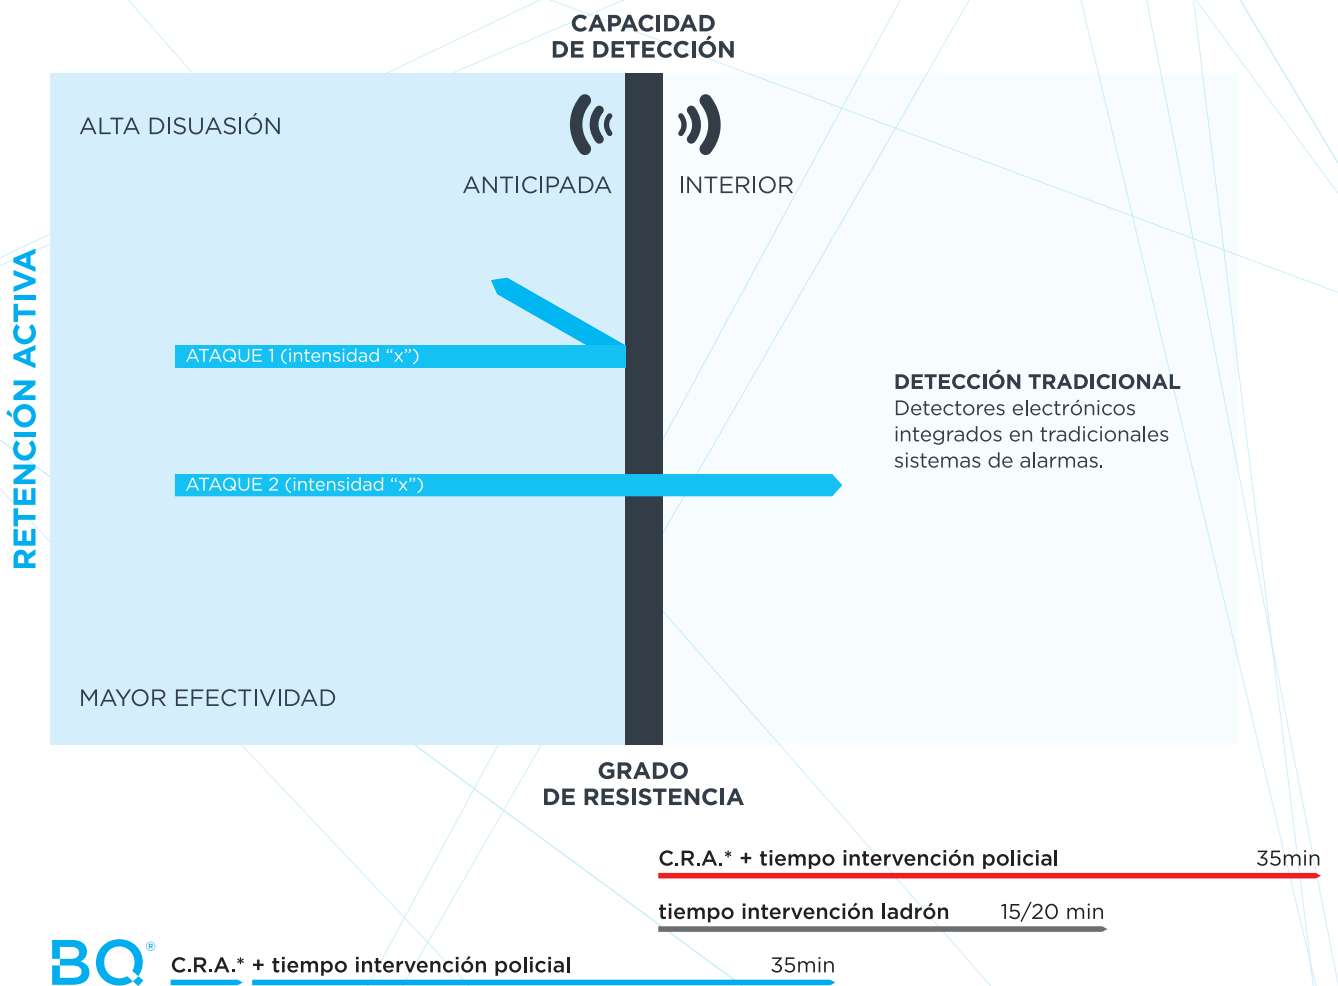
CAPACIDAD
DE DETECCIÓN

ALTA DISUASIÓN

ANTICIPADA

INTERIOR

RETENCIÓN ACTIVA

ATAQUE 1 (intensidad “x”)

ATAQUE 2 (intensidad “x”)

DETECCIÓN TRADICIONAL
Detectores electrónicos integrados en tradicionales sistemas de alarmas.

MAYOR EFECTIVIDAD

GRADO
DE RESISTENCIA

C.R.A.* + tiempo intervención policial 35min

tiempo intervención ladrón 15/20 min

BQ®

C.R.A.* + tiempo intervención policial 35min